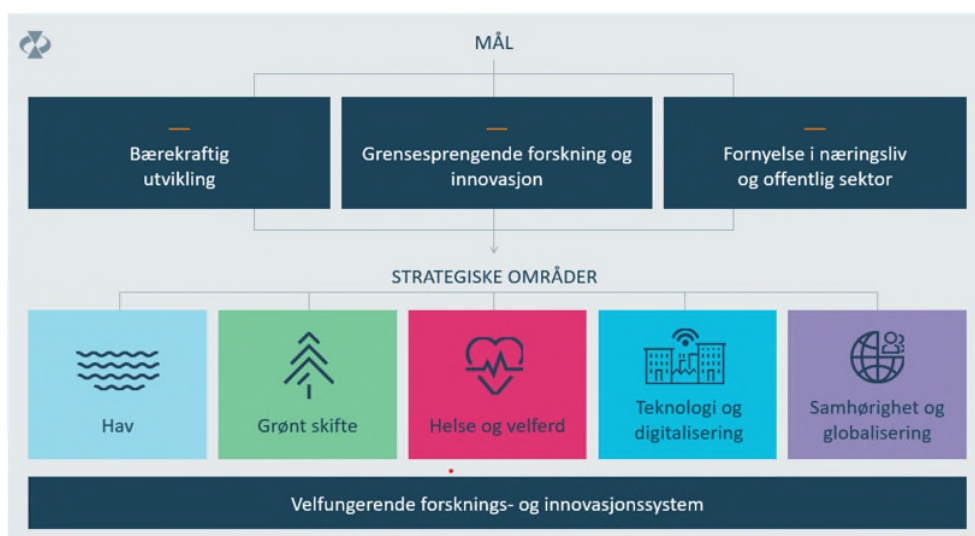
MÅL

Bærekraftig utvikling

Grensesprengende forskning og innovasjon

Fornyelse i næringsliv og offentlig sektor

STRATEGISKE OMRÅDER

Hav

Grønt skifte

Helse og velferd

Teknologi og digitalisering

Samhørighet og globalisering

Velfungerende forsknings- og innovasjonssystem